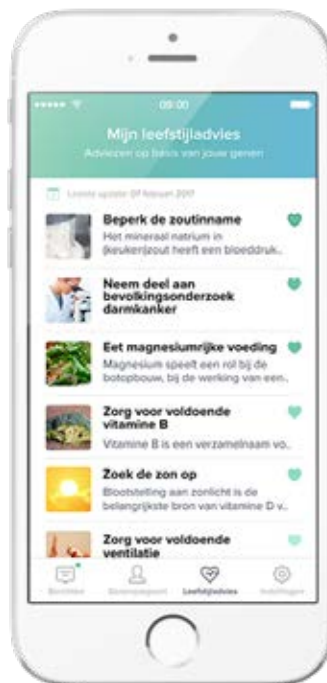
09:00

Mijn leefstijladvies

Adviezen op basis van jouw genen

Laatste update: 07 februari 2017

Beperk de zoutinname

Het mineraal natrium in (keuken)zout heeft een bloeddruk...

Neem deel aan bevolkingsonderzoek darmkanker

Eet magnesiumrijke voeding

Magnesium speelt een rol bij de botopbouw, bij de werking van een...

Zorg voor voldoende vitamine B

Vitamine B is een verzamelnaam vo...

Zoek de zon op

Blootstelling aan zonlicht is de belangrijkste bron van vitamine D v...

Zorg voor voldoende ventilatie

Berichten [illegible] Leefstijladvies Instellingen